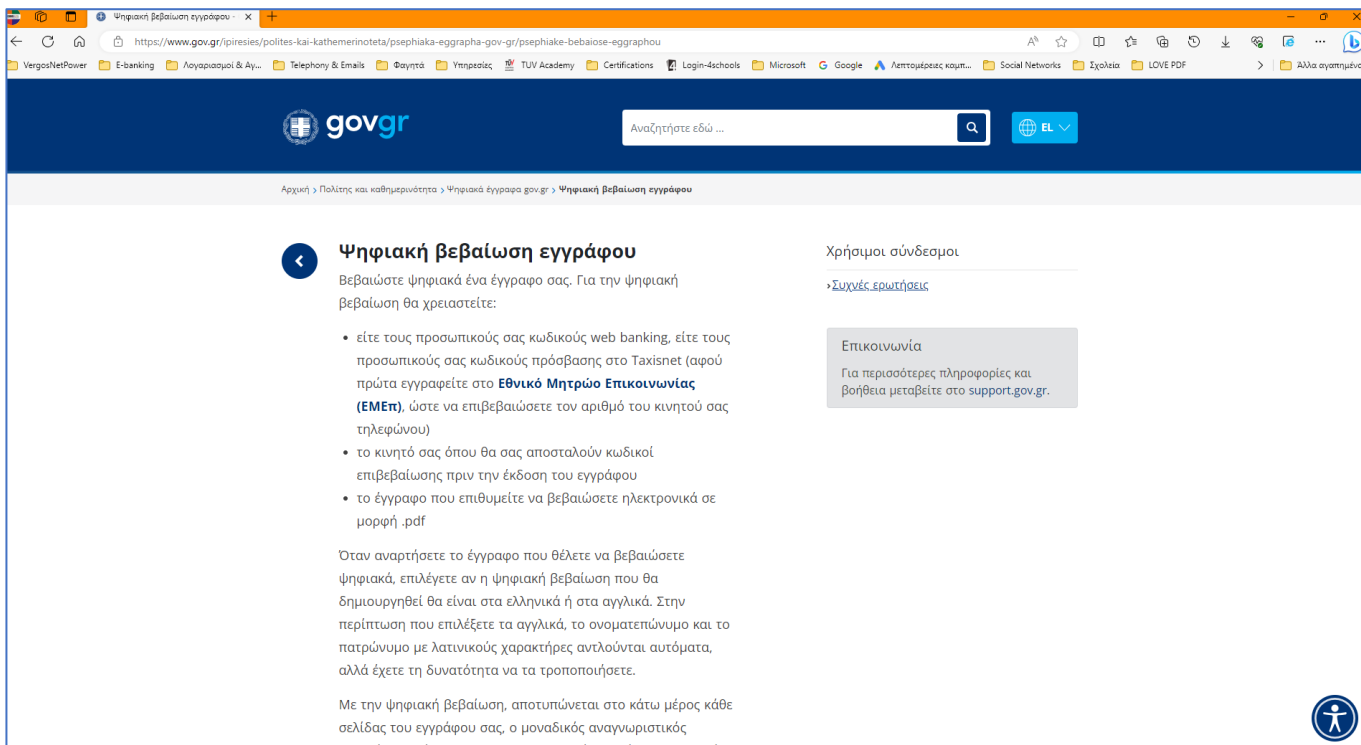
Ψηφιακή βεβαίωση εγγράφου - ×

https://www.gov.gr/ipiresies/polites-kai-kathemerinoteta/psephiaka-eggrapha-gov-gr/psephiake-bebaiose-eggraphou

VergosNetPower | E-banking | Λογαριασμοί & Αγ... | Telephony & Emails | Φαγητά | Υπηρεσίες | TUV Academy | Certifications | Login-4schools | Microsoft | Google | Λεπτομέρειες καμπ... | Social Networks | Σχολεία | LOVE PDF | Άλλα αγαπημένα

govgr

Αναζητήστε εδώ ...

EL

Αρχική > Πολίτης και καθημερινότητα > Ψηφιακά έγγραφα gov.gr > Ψηφιακή βεβαίωση εγγράφου

Ψηφιακή βεβαίωση εγγράφου

Βεβαιώστε ψηφιακά ένα έγγραφο σας. Για την ψηφιακή βεβαίωση θα χρειαστείτε:

• είτε τους προσωπικούς σας κωδικούς web banking, είτε τους προσωπικούς σας κωδικούς πρόσβασης στο Taxisnet (αφού πρώτα εγγραφείτε στο Εθνικό Μητρώο Επικοινωνίας (ΕΜΕπ), ώστε να επιβεβαιώσετε τον αριθμό του κινητού σας τηλεφώνου)
• το κινητό σας όπου θα σας αποσταλούν κωδικοί επιβεβαίωσης πριν την έκδοση του εγγράφου
• το έγγραφο που επιθυμείτε να βεβαιώσετε ηλεκτρονικά σε μορφή .pdf

Όταν αναρτήσετε το έγγραφο που θέλετε να βεβαιώσετε ψηφιακά, επιλέγετε αν η ψηφιακή βεβαίωση που θα δημιουργηθεί θα είναι στα ελληνικά ή στα αγγλικά. Στην περίπτωση που επιλέξετε τα αγγλικά, το ονοματεπώνυμο και το πατρώνυμο με λατινικούς χαρακτήρες αντλούνται αυτόματα, αλλά έχετε τη δυνατότητα να τα τροποποιήσετε.

Με την ψηφιακή βεβαίωση, αποτυπώνεται στο κάτω μέρος κάθε σελίδας του εγγράφου σας, ο μοναδικός αναγνωριστικός

Χρήσιμοι σύνδεσμοι

›Συχνές ερωτήσεις

Επικοινωνία

Για περισσότερες πληροφορίες και βοήθεια μεταβείτε στο support.gov.gr.